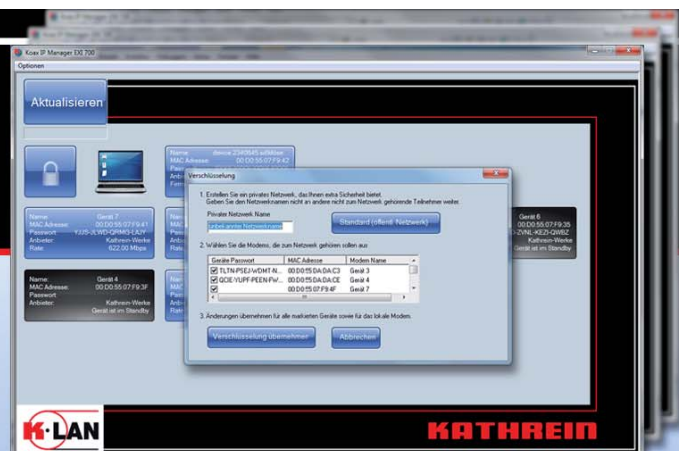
Koax IP Manager EXI 700

Optionen

Aktualisieren

Name: device 23ff0645 adfdbbe
MAC Adresse: 00:D0:55:07:F9:42
Passwort
Anbieter
Firm

Name: Gerät 7
MAC Adresse: 00:D0:55:07:F9:41
Passwort: YJJS-JLWD-QRMQ-LAJY
Anbieter: Kathrein-Werke
Rate: 622.00 Mbps

Name: Gerät 4
MAC Adresse: 00:D0:55:07:F9:3F
Passwort
Anbieter: Kathrein-Werke
Gerät ist im Standby

Gerät 6
00:D0:55:07:F9:35
-ZVNL-KEZI-QWBZ
Kathrein-Werke
Gerät ist im Standby

Verschlüsselung

1. Erstellen Sie ein privates Netzwerk, das Ihnen extra Sicherheit bietet. Geben Sie den Netzwerknamen nicht an andere nicht zum Netzwerk gehörende Teilnehmer weiter.

Privater Netzwerk Name
unbekannter Netzwerkname

Standard (offenes Netzwerk)

2. Wählen Sie die Modems, die zum Netzwerk gehören sollen aus:

| Geräte Passwort | MAC Adresse | Modem Name |
|---|---|---|
| TLTN-PSEJ-WDMT-N... | 00:D0:55:DA:DA:C3 | Gerät 3 |
| QOE-YUPF-PEEN-FW... | 00:D0:55:DA:DA:CE | Gerät 4 |
| | 00:D0:55:07:F9:4F | Gerät 7 |

3. Änderungen übernehmen für alle markierten Geräte sowie für das lokale Modem.

Verschlüsselung übernehmen

Abbrechen

K-LAN

KATHREIN